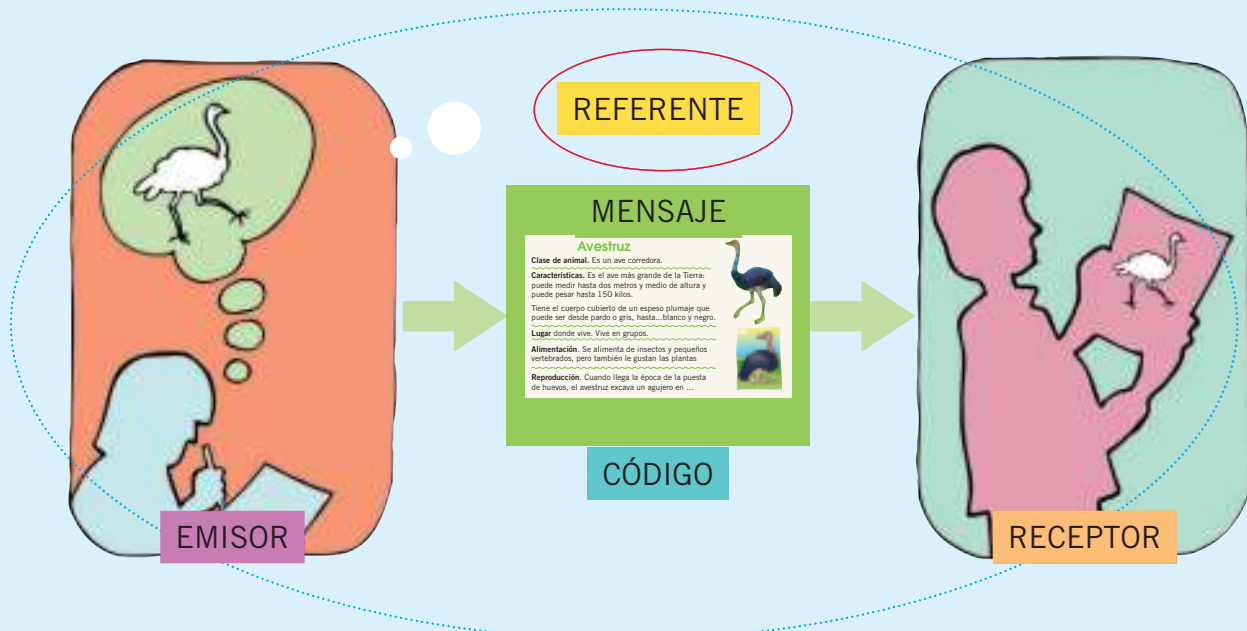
REFERENTE

MENSAJE

Avestruz

**Clase de animal.** Es un ave corredora.

**Características.** Es el ave más grande de la Tierra: puede medir hasta dos metros y medio de altura y puede pesar hasta 150 kilos.

Tiene el cuerpo cubierto de un espeso plumaje que puede ser desde pardo o gris, hasta...blanco y negro.

**Lugar** donde vive. Vive en grupos.

**Alimentación.** Se alimenta de insectos y pequeños vertebrados, pero también le gustan las plantas

**Reproducción.** Cuando llega la época de la puesta de huevos, el avestruz excava un agujero en ...

CÓDIGO

EMISOR

RECEPTOR